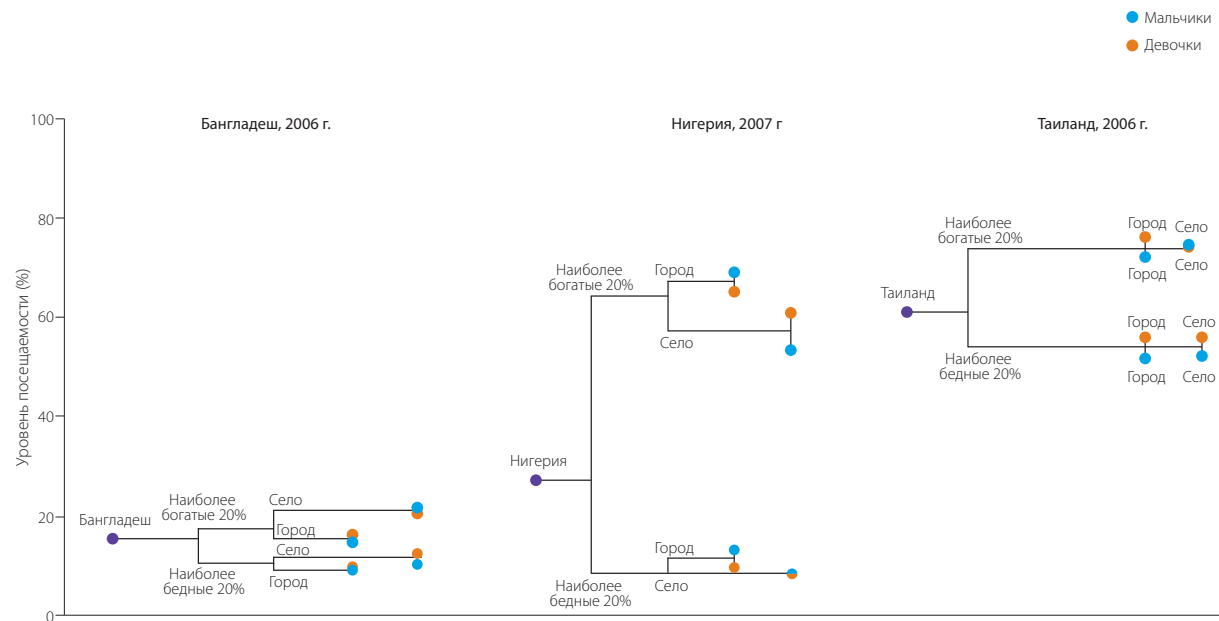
Мальчики
Девочки

Уровень посещаемости (%)

100
80
60
40
20
0

Бангладеш, 2006 г.

Бангладеш
Наиболее богатые 20%
Наиболее бедные 20%
Село
Город
Село
Город

Нигерия, 2007 г

Нигерия
Наиболее богатые 20%
Город
Село
Наиболее бедные 20%
Город
Село

Таиланд, 2006 г.

Таиланд
Наиболее богатые 20%
Город
Село
Город
Село
Наиболее бедные 20%
Город
Село
Город
Село